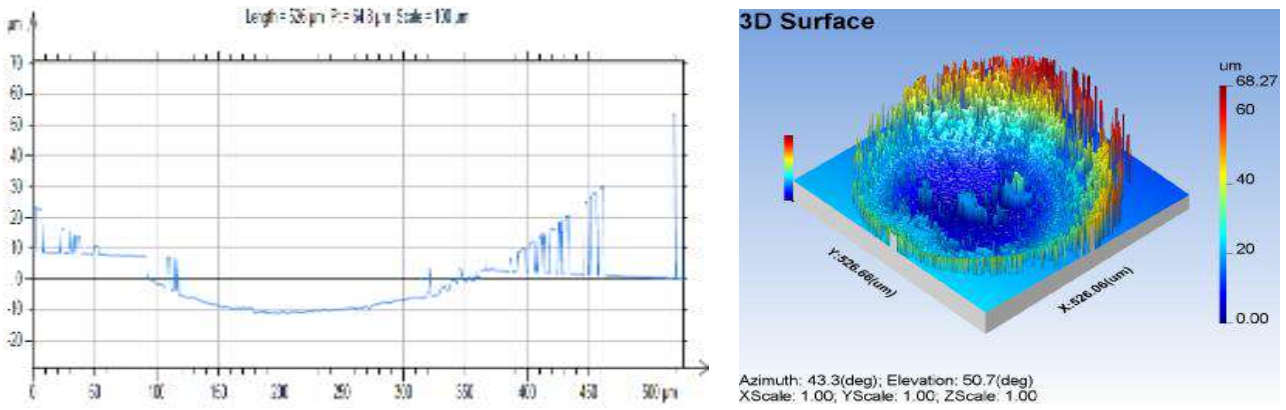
Length = 526 μm Pt = 64.8 μm Scale = 100 μm

μm

70
60
50
40
30
20
10
0
-10
-20

0 50 100 150 200 250 300 350 400 450 500 μm

3D Surface

um
68.27
60
40
20
0.00

Y:526.66(um)
X:526.06(um)

Azimuth: 43.3(deg); Elevation: 50.7(deg)
XScale: 1.00, YScale: 1.00, ZScale: 1.00